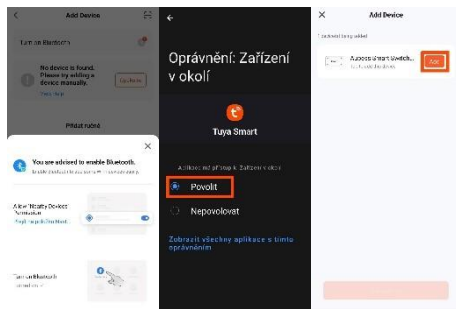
Add Device

Turn on Bluetooth

No device is found. Please try adding a device manually.

Add Now

View Help

Přidat ručně

You are advised to enable Bluetooth.

Allow "Nearby Devices" Permission

Turn on Bluetooth

Oprávnění: Zařízení v okolí

Tuya Smart

Povolit

Nepovolovat

Zobrazit všechny aplikace s tímto oprávněním

Add Device

Audoss Smart Switch

Add